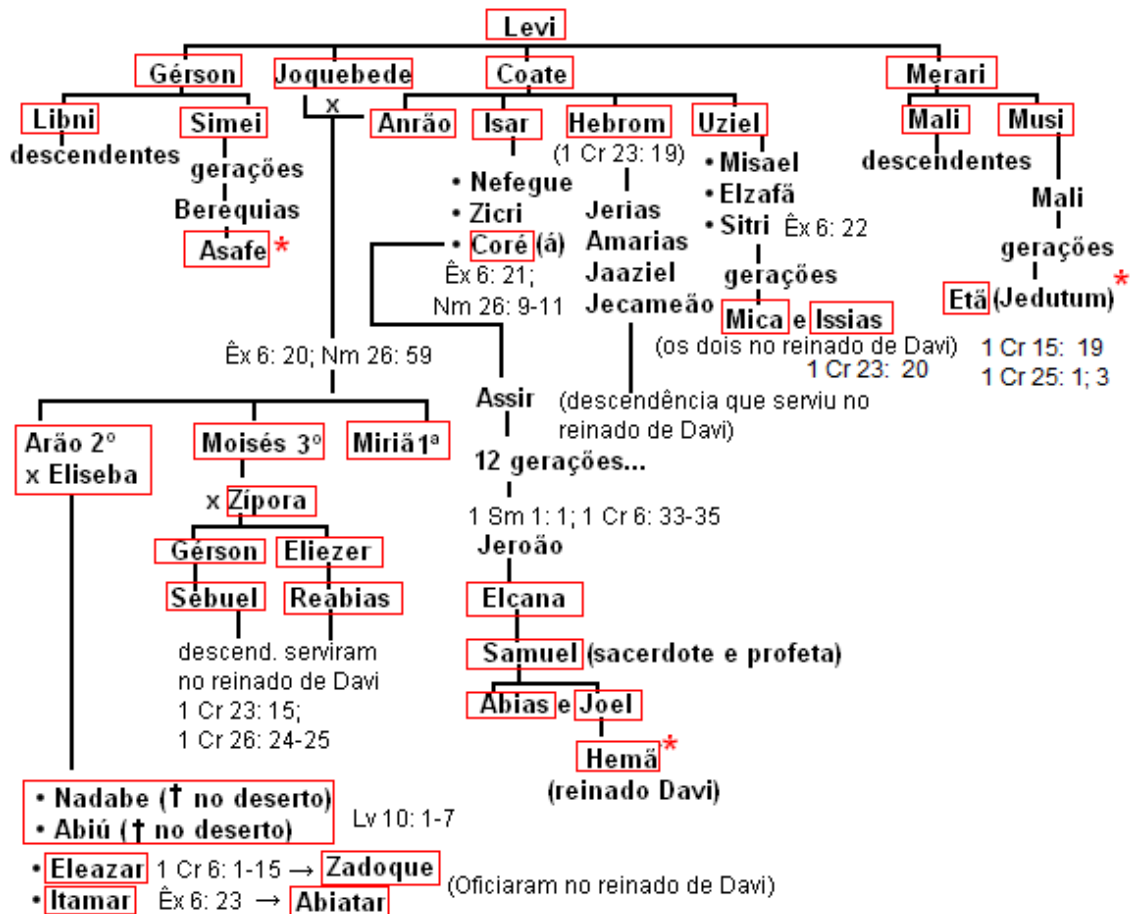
Levi

Gérson
Joquebede
x
Coate
Merari

Libni
descendentes

Simei
gerações
Berequias
Asafe *

Anrão

Isar
• Nefegue
• Zicri
• Coré (á)
Êx 6: 21;
Nm 26: 9-11

Hebrom
(1 Cr 23: 19)
Jerias
Amarias
Jaaziel
Jecameão

Uziel
• Misael
• Elzafã
• Sitri Êx 6: 22
gerações
Mica e Issias
(os dois no reinado de Davi)
1 Cr 23: 20

Mali
descendentes

Musi
Mali
gerações
Etã (Jedutum) *
1 Cr 15: 19
1 Cr 25: 1; 3

Êx 6: 20; Nm 26: 59

Assir
12 gerações...
1 Sm 1: 1; 1 Cr 6: 33-35
Jeroão
Elcana
Samuel (sacerdote e profeta)
Abias e Joel
Hemã *
(reinado Davi)

(descendência que serviu no reinado de Davi)

Arão 2°
x Eliseba

Moisés 3°
x Zípora

Miriã 1ª

Gérson
Eliezer
Sebuel
Reabias
descend. serviram no reinado de Davi
1 Cr 23: 15;
1 Cr 26: 24-25

• Nadabe († no deserto)
• Abiú († no deserto)
Lv 10: 1-7

• Eleazar 1 Cr 6: 1-15 → Zadoque
• Itamar Êx 6: 23 → Abiatar
(Oficiaram no reinado de Davi)